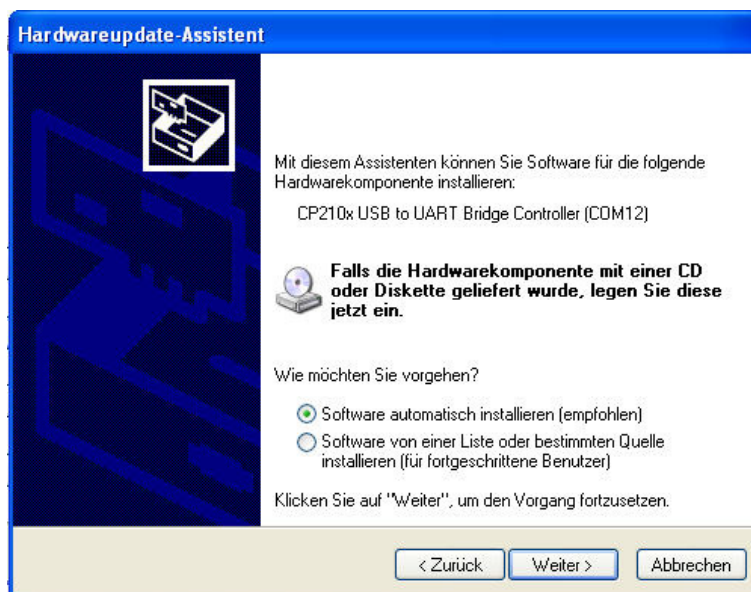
Hardwareupdate-Assistent

Mit diesem Assistenten können Sie Software für die folgende Hardwarekomponente installieren:

CP210x USB to UART Bridge Controller (COM12)

**Falls die Hardwarekomponente mit einer CD oder Diskette geliefert wurde, legen Sie diese jetzt ein.**

Wie möchten Sie vorgehen?

Software automatisch installieren (empfohlen)

Software von einer Liste oder bestimmten Quelle installieren (für fortgeschrittene Benutzer)

Klicken Sie auf "Weiter", um den Vorgang fortzusetzen.

< Zurück | Weiter > | Abbrechen